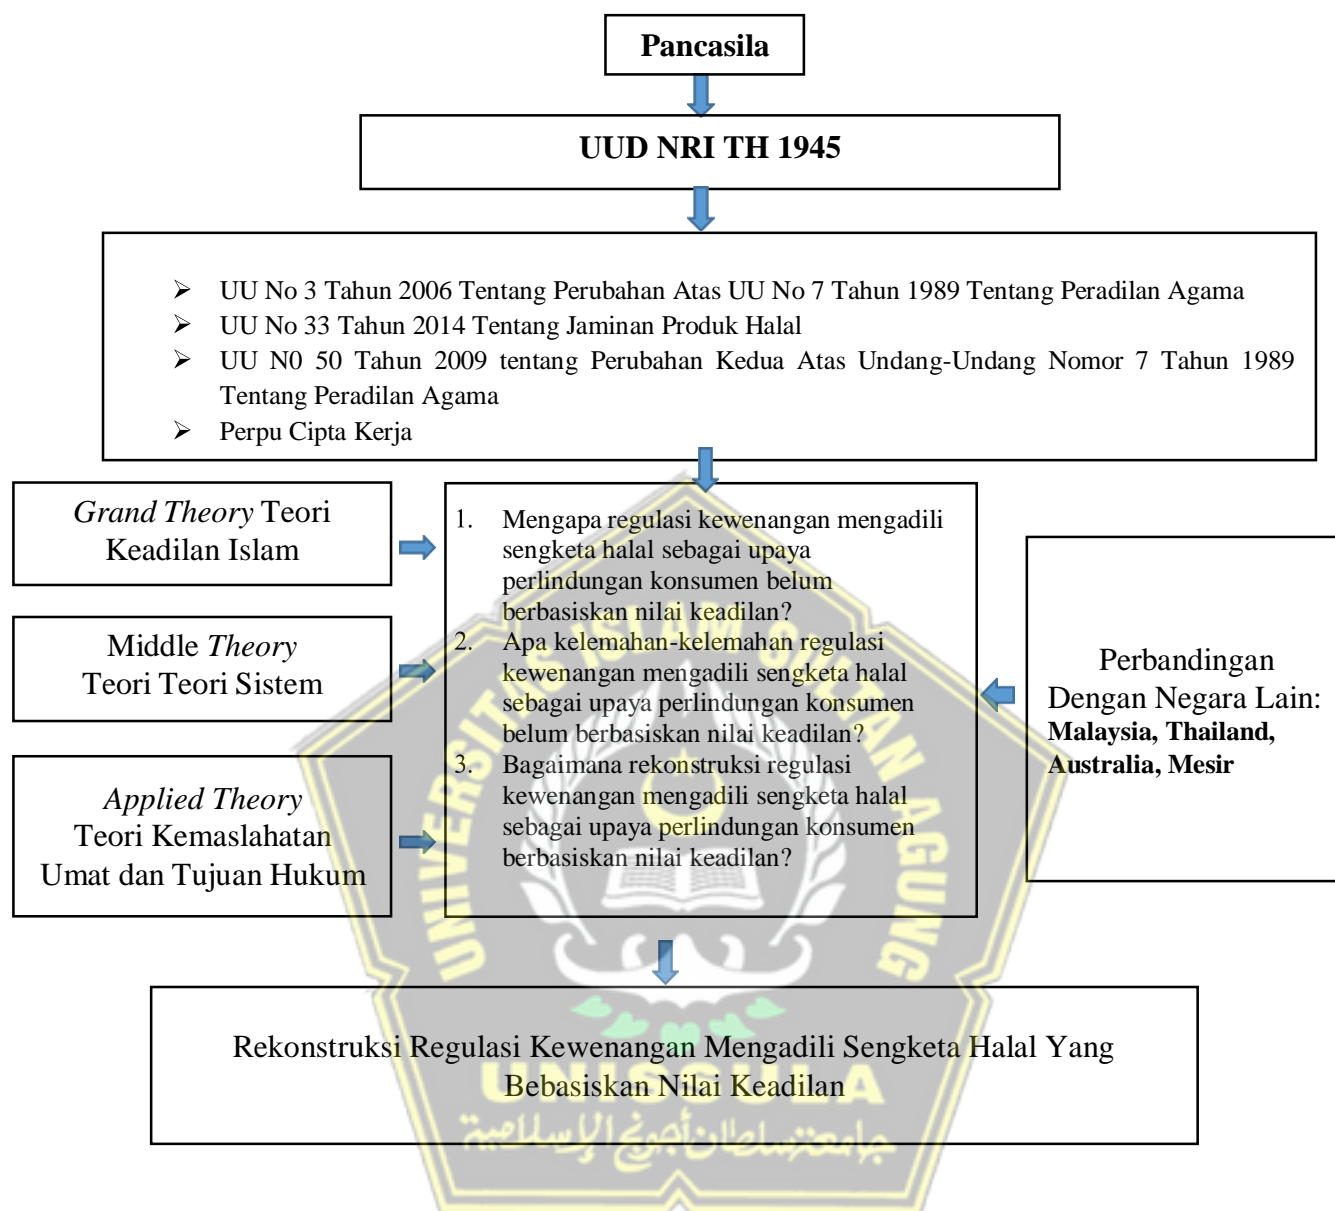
Pancasila

UUD NRI TH 1945

- UU No 3 Tahun 2006 Tentang Perubahan Atas UU No 7 Tahun 1989 Tentang Peradilan Agama
- UU No 33 Tahun 2014 Tentang Jaminan Produk Halal
- UU N0 50 Tahun 2009 tentang Perubahan Kedua Atas Undang-Undang Nomor 7 Tahun 1989 Tentang Peradilan Agama
- Perpu Cipta Kerja

*Grand Theory* Teori Keadilan Islam

Middle *Theory* Teori Teori Sistem

*Applied Theory* Teori Kemaslahatan Umat dan Tujuan Hukum

1. Mengapa regulasi kewenangan mengadili sengketa halal sebagai upaya perlindungan konsumen belum berbasiskan nilai keadilan?
2. Apa kelemahan-kelemahan regulasi kewenangan mengadili sengketa halal sebagai upaya perlindungan konsumen belum berbasiskan nilai keadilan?
3. Bagaimana rekonstruksi regulasi kewenangan mengadili sengketa halal sebagai upaya perlindungan konsumen berbasiskan nilai keadilan?

Perbandingan Dengan Negara Lain: **Malaysia, Thailand, Australia, Mesir**

Rekonstruksi Regulasi Kewenangan Mengadili Sengketa Halal Yang Bebasiskan Nilai Keadilan

UNISSULA
جامعة سلطان أجونج الإسلامية